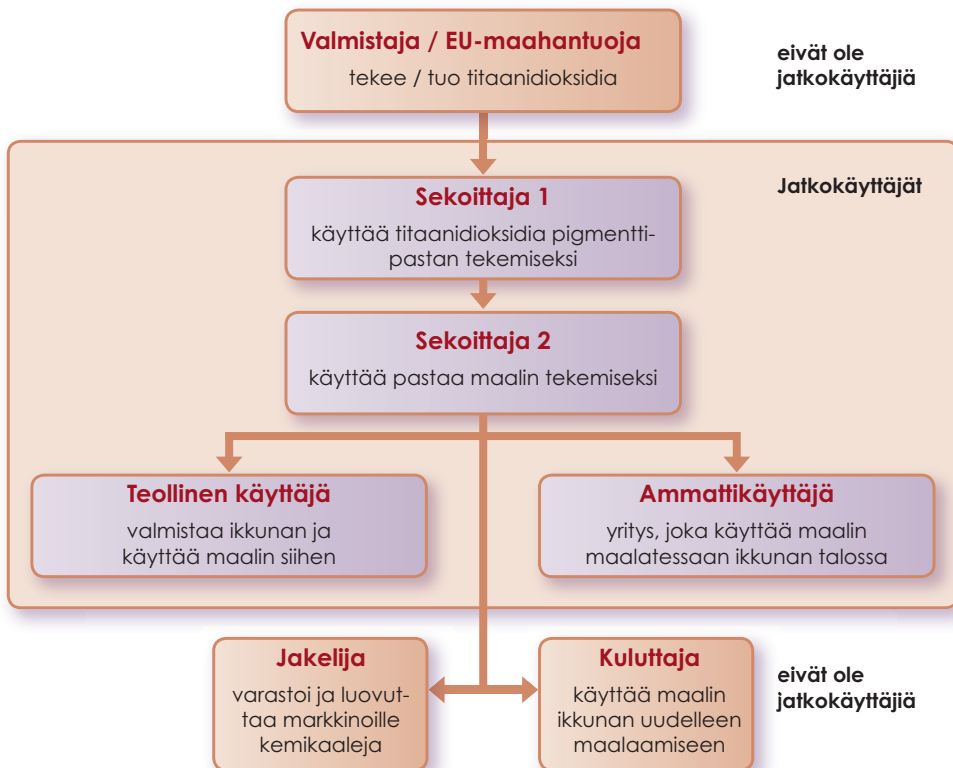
Valmistaja / EU-maahantuoja
tekee / tuo titaanidioksidia

eivät ole jatkokäyttäjiä

Jatkokäyttäjät

Sekoittaja 1
käyttää titaanidioksidia pigmenttipastan tekemiseksi

Sekoittaja 2
käyttää pastaa maalin tekemiseksi

Teollinen käyttäjä
valmistaa ikkunan ja käyttää maalin siihen

Ammattikäyttäjä
yritys, joka käyttää maalin maalatessaan ikkunan talossa

Jakelija
varastoi ja luovuttaa markkinoille kemikaaleja

Kuluttaja
käyttää maalin ikkunan uudelleen maalaamiseen

eivät ole jatkokäyttäjiä